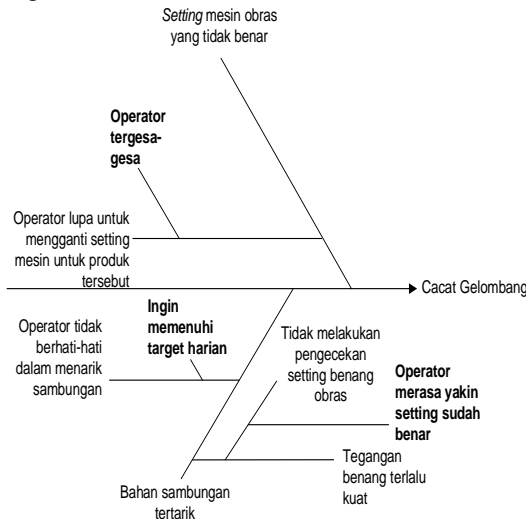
*Setting* mesin obras yang tidak benar

**Operator tergesa-gesa**

Operator lupa untuk mengganti setting mesin untuk produk tersebut

Cacat Gelombang

**Ingin memenuhi target harian**

Operator tidak berhati-hati dalam menarik sambungan

Tidak melakukan pengecekan setting benang obras

**Operator merasa yakin setting sudah benar**

Tegangan benang terlalu kuat

Bahan sambungan tertarik